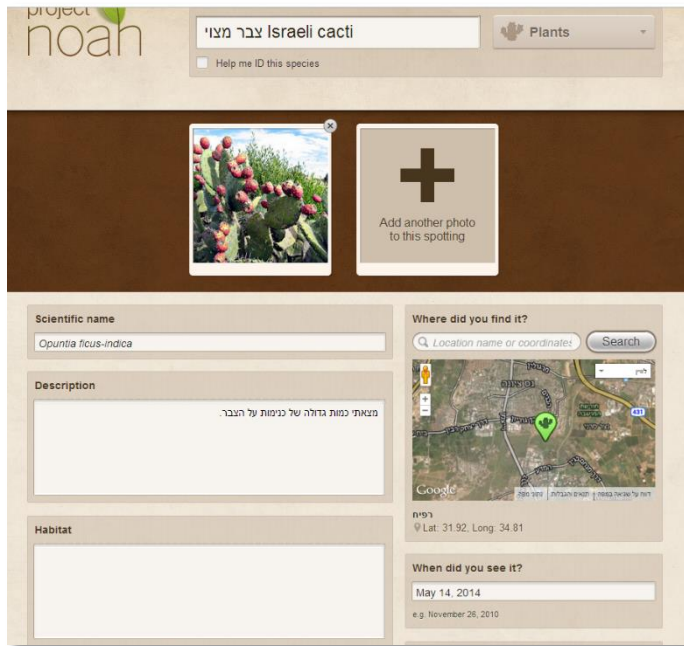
project noah

צבר מצוי Israeli cacti

Plants

Help me ID this species

Add another photo to this spotting

Scientific name

Opuntia ficus-indica

Description

מצאתי כמות גדולה של כנימות על הצבר.

Habitat

Where did you find it?

Location name or coordinates

Search

Google

רפיח

Lat: 31.92, Long: 34.81

When did you see it?

May 14, 2014

e.g. November 26, 2010